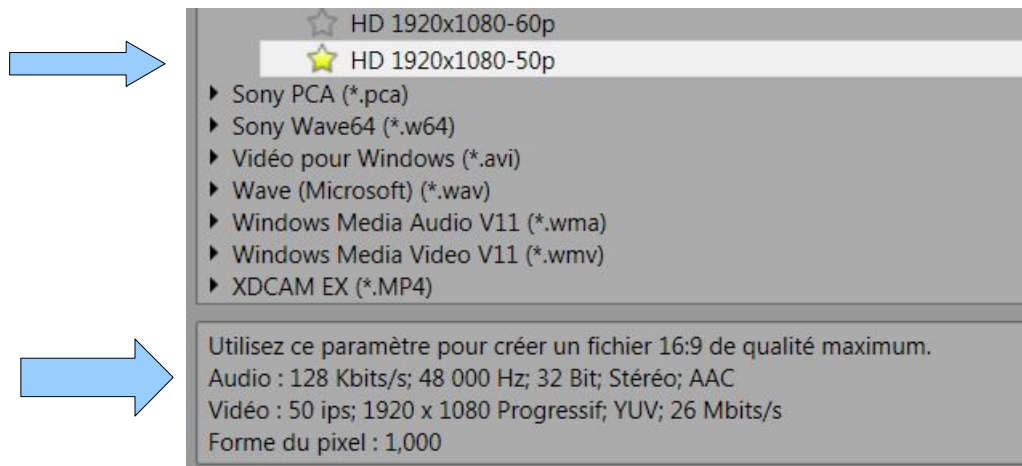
HD 1920x1080-60p
HD 1920x1080-50p
Sony PCA (*.pca)
Sony Wave64 (*.w64)
Vidéo pour Windows (*.avi)
Wave (Microsoft) (*.wav)
Windows Media Audio V11 (*.wma)
Windows Media Video V11 (*.wmv)
XDCAM EX (*.MP4)

Utilisez ce paramètre pour créer un fichier 16:9 de qualité maximum.
Audio : 128 Kbits/s; 48 000 Hz; 32 Bit; Stéréo; AAC
Vidéo : 50 ips; 1920 x 1080 Progressif; YUV; 26 Mbits/s
Forme du pixel : 1,000